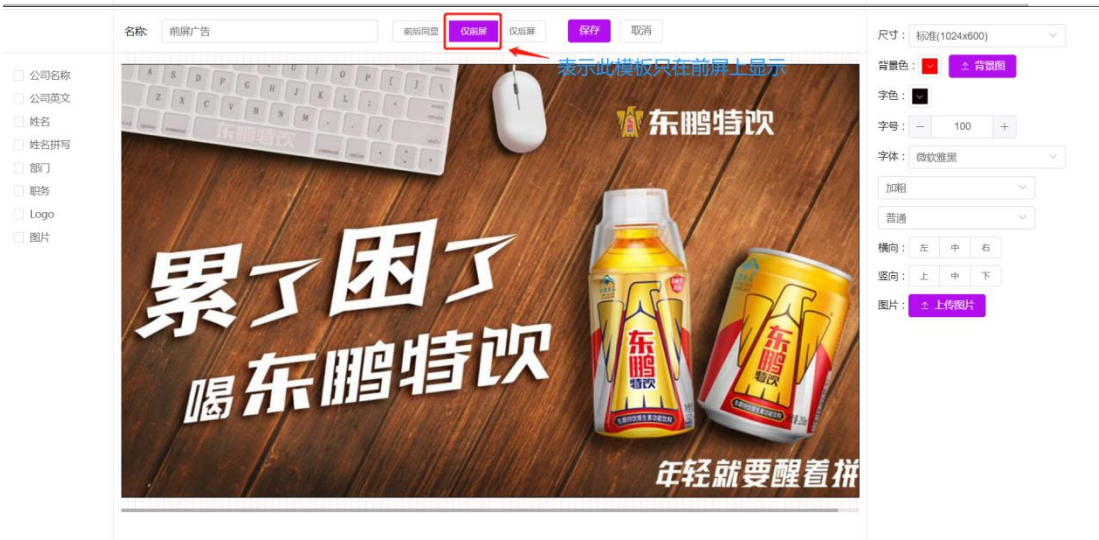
名称: 前屏广告 前后同显 仅前屏 仅后屏 保存 取消

表示此模板只在前屏上显示

公司名称
公司英文
姓名
姓名拼写
部门
职务
Logo
图片

东鹏特饮

累了困了
喝东鹏特饮

东鹏特饮
东鹏特饮

年轻就要醒着拼

尺寸: 标准(1024x600)
背景色: 背景图
字色:
字号: − 100 +
字体: 微软雅黑
加粗
普通
横向: 左 中 右
竖向: 上 中 下
图片: 上传图片